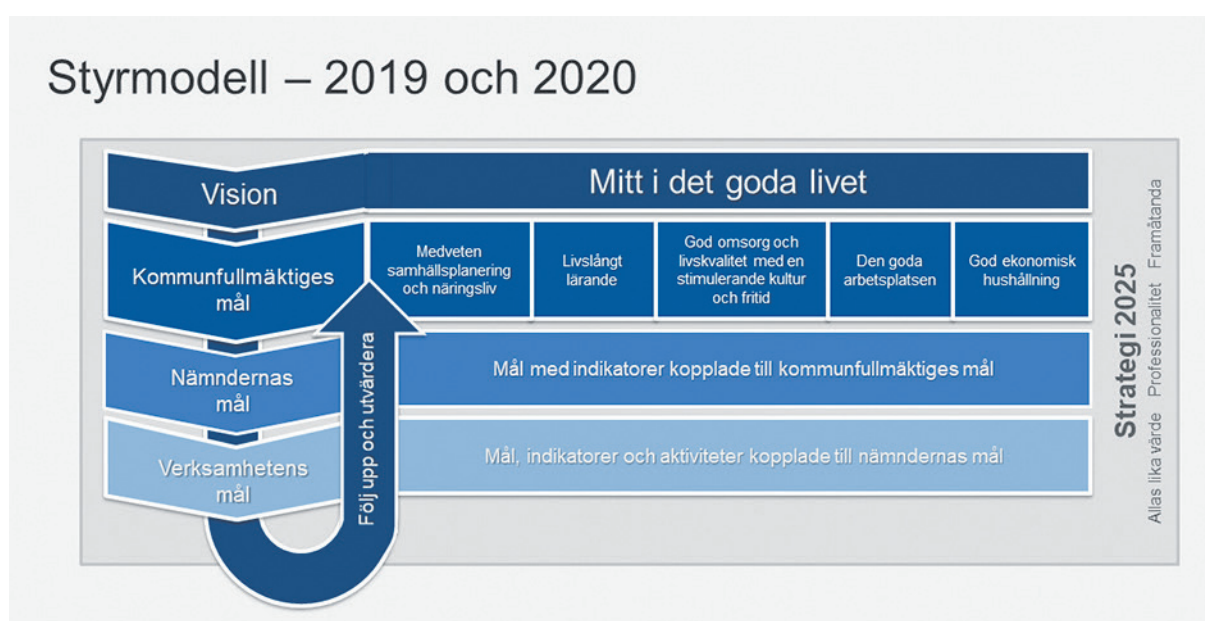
Styrmodell – 2019 och 2020

Vision

Mitt i det goda livet

Kommunfullmäktiges mål

Medveten samhällsplanering och näringsliv

Livslångt lärande

God omsorg och livskvalitet med en stimulerande kultur och fritid

Den goda arbetsplatsen

God ekonomisk hushållning

Nämndernas mål

Mål med indikatorer kopplade till kommunfullmäktiges mål

Verksamhetens mål

Mål, indikatorer och aktiviteter kopplade till nämndernas mål

Följ upp och utvärdera

Strategi 2025

Allas lika värde Professionalitet Framåtanda